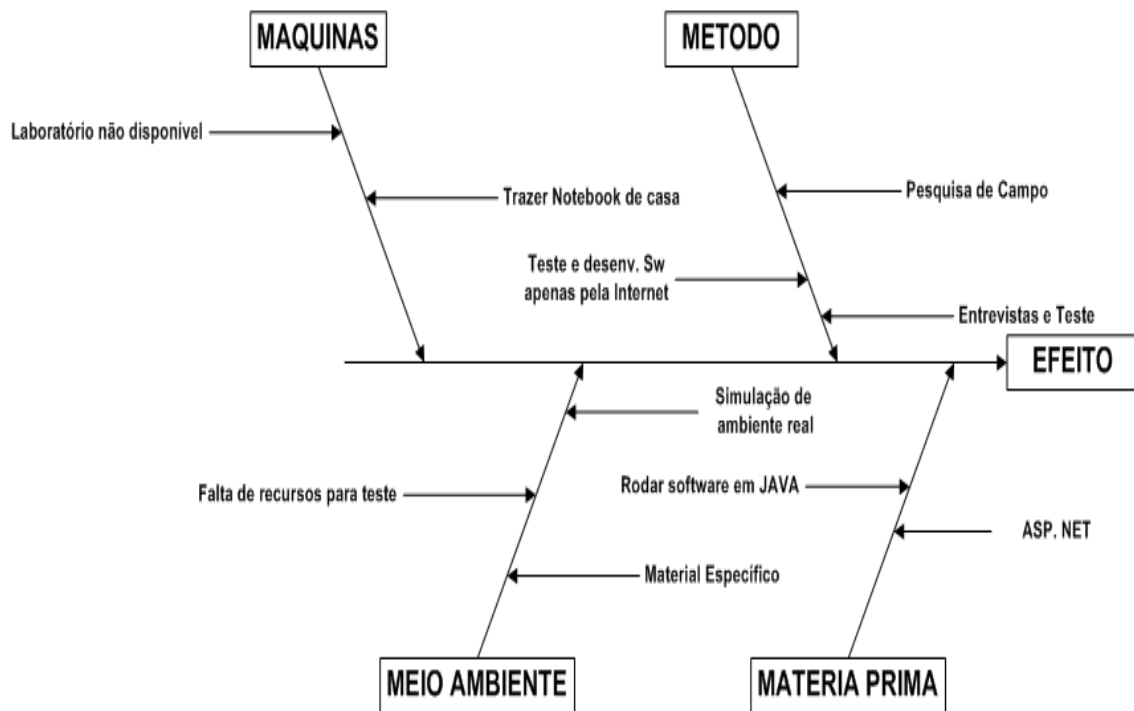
MAQUINAS

METODO

Laboratório não disponível

Trazer Notebook de casa

Pesquisa de Campo

Teste e desenv. Sw apenas pela Internet

Entrevistas e Teste

EFEITO

Simulação de ambiente real

Falta de recursos para teste

Rodar software em JAVA

ASP. NET

Material Específico

MEIO AMBIENTE

MATERIA PRIMA